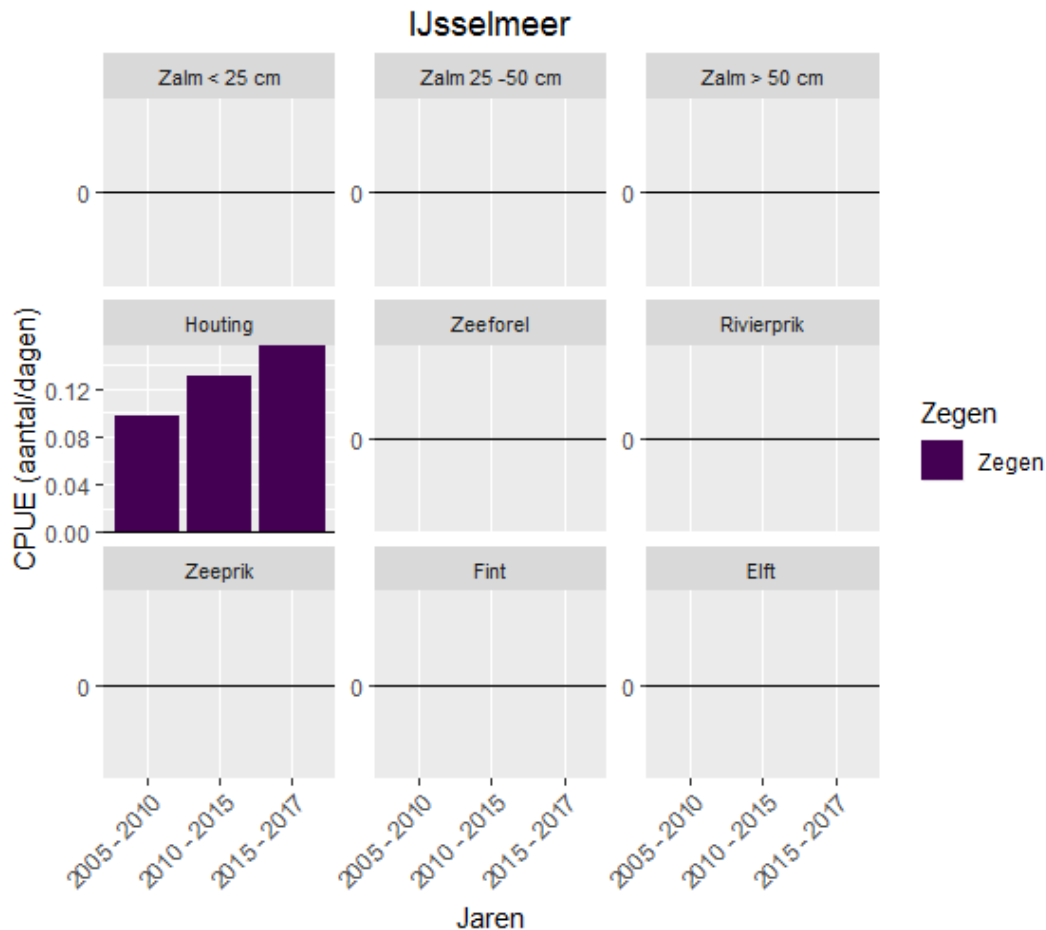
IJsselmeer

Zalm < 25 cm
0

Zalm 25 -50 cm
0

Zalm > 50 cm
0

Houting
0.12
0.08
0.04
0.00

Zeeforel
0

Rivierprik
0

Zeeprik
0

Fint
0

Elft
0

2005 - 2010
2010 - 2015
2015 - 2017

2005 - 2010
2010 - 2015
2015 - 2017

2005 - 2010
2010 - 2015
2015 - 2017

CPUE (aantal/dagen)

Jaren

Zegen
Zegen